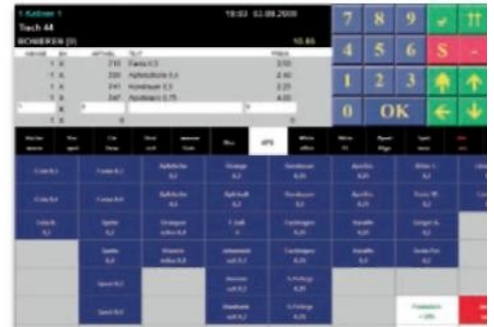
1 Kellner 1
Tisch 44
BONIEREN (0)
19:03 02.09.2009
10.65
7 8 9
4 5 6 S -
1 2 3
0 OK
1 X 710 Fanta 0,3 3.00
1 X 330 Apfelschorle 0,4 2.40
1 X 241 Kombrauer 0,3 2.25
1 X 247 Apostaurer 0,75 4.00
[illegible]
Cola 0,2
Cola 0,4
Cola lt 0,2
Fanta 0,2
Fanta 0,4
Sprite 0,2
Sprite 0,4
Spezi 0,2
Spezi 0,4
Apfelschorle 0,2
Apfelschorle 0,4
Orangensaft 0,2
Wasser 0,2
Orange 0,2
Apfelsaft 0,2
T. Saft
Johannisbeersaft 0,2
Ananassaft 0,2
Rhabarbersaft 0,2
Kombrauer 0,3
Kombrauer 0,5
Fassbrause 0,3
Fassbrause 0,5
S. Pfefferge 0,2
S. Pfefferge 0,4
Apollin. 0,25
Apollin. 0,5
Apollin. 0,25
Apollin. 0,5
Bitter L. 0,2
Tonic W. 0,2
Ginger A. 0,2
Bitter Fiz 0,2
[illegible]